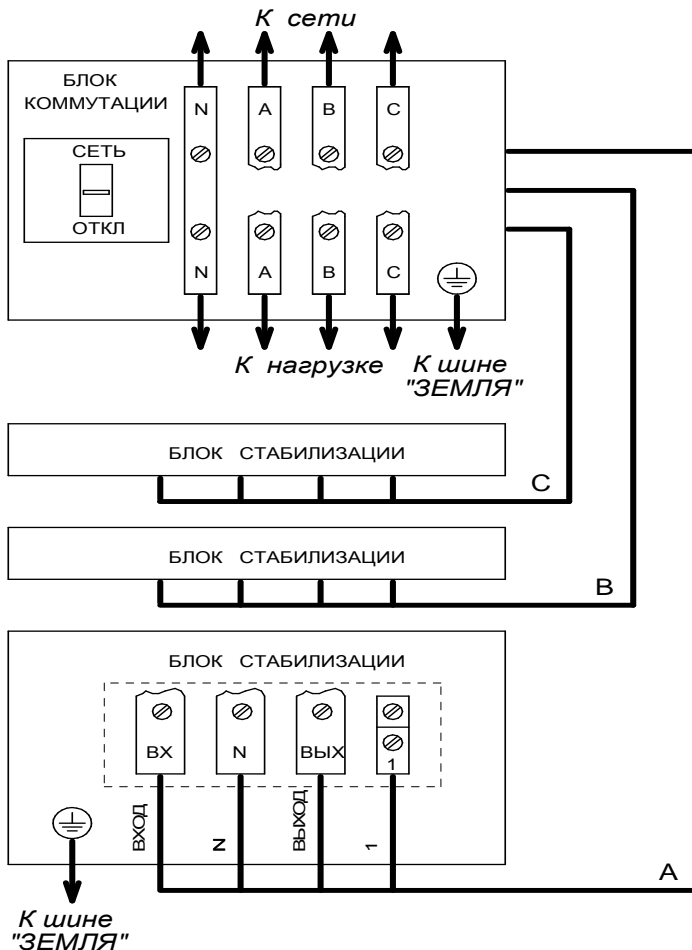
К сети

БЛОК КОММУТАЦИИ

СЕТЬ

ОТКЛ

N

A

B

C

N

A

B

C

К нагрузке

К шине "ЗЕМЛЯ"

БЛОК СТАБИЛИЗАЦИИ

C

БЛОК СТАБИЛИЗАЦИИ

B

БЛОК СТАБИЛИЗАЦИИ

ВХ

N

ВЫХ

1

ВХОД

N

ВЫХОД

1

A

К шине "ЗЕМЛЯ"